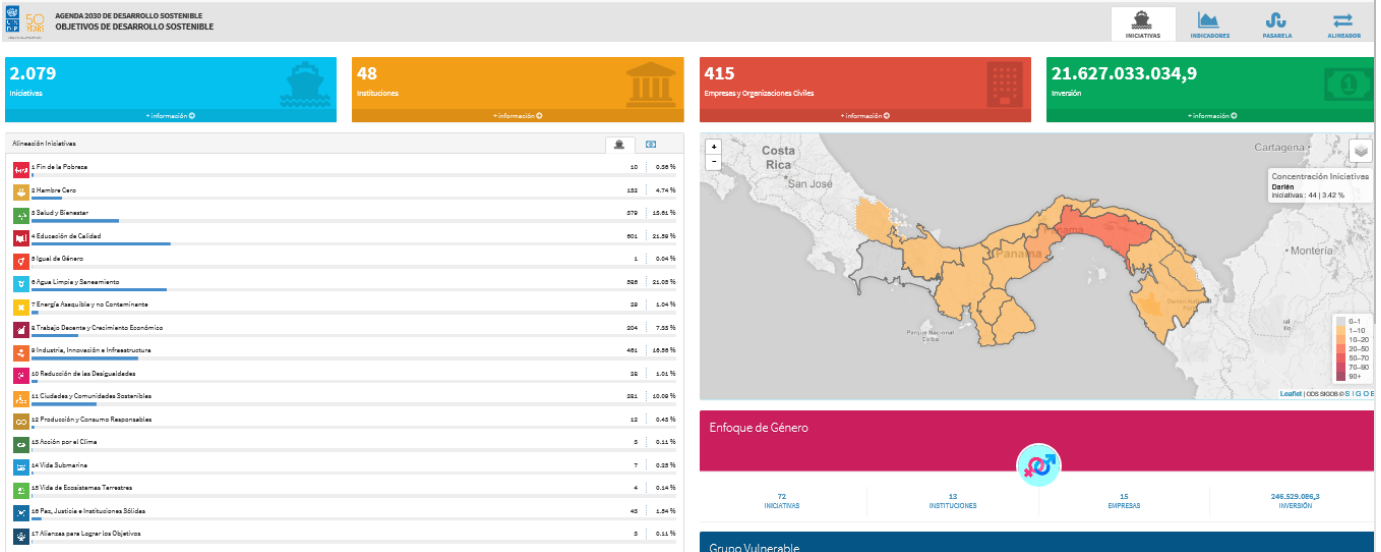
AGENDA 2030 DE DESARROLLO SOSTENIBLE
OBJETIVOS DE DESARROLLO SOSTENIBLE

50 AÑOS

INICIATIVAS INDICADORES PASARELA ALINEADOR

2.079
Iniciativas
+ información

48
Instituciones
+ información

415
Empresas y Organizaciones Civiles
+ información

21.627.033.034,9
Inversión
+ información

Alineación Iniciativas

| | | |
|---|---|---|
| 1 Fin de la Pobreza | 10 | 0.56 % |
| 2 Hambre Cero | 132 | 4.74 % |
| 3 Salud y Bienestar | 379 | 13.61 % |
| 4 Educación de Calidad | 601 | 21.59 % |
| 5 Igual de Género | 1 | 0.04 % |
| 6 Agua Limpia y Saneamiento | 586 | 21.05 % |
| 7 Energía Asequible y no Contaminante | 29 | 1.04 % |
| 8 Trabajo Decente y Crecimiento Económico | 204 | 7.33 % |
| 9 Industria, Innovación e Infraestructura | 461 | 16.56 % |
| 10 Reducción de las Desigualdades | 28 | 1.01 % |
| 11 Ciudades y Comunidades Sostenibles | 281 | 10.09 % |
| 12 Producción y Consumo Responsables | 12 | 0.43 % |
| 13 Acción por el Clima | 3 | 0.11 % |
| 14 Vida Submarina | 7 | 0.25 % |
| 15 Vida de Ecosistemas Terrestres | 4 | 0.14 % |
| 16 Paz, Justicia e Instituciones Sólidas | 43 | 1.54 % |
| 17 Alianzas para Lograr los Objetivos | 3 | 0.11 % |

+
-
Costa Rica
San José
Cartagena
Panamá
Montería
Parque Nacional Coiba
Concentración Iniciativas
Darién
Iniciativas : 44 | 3.42 %
0–1
1–10
10–20
20–50
50–70
70–90
90+
Leaflet | ODS SIGOB © S I G O B

Enfoque de Género

72
INICIATIVAS
13
INSTITUCIONES
15
EMPRESAS
246.529.086,3
INVERSIÓN

Grupo Vulnerable